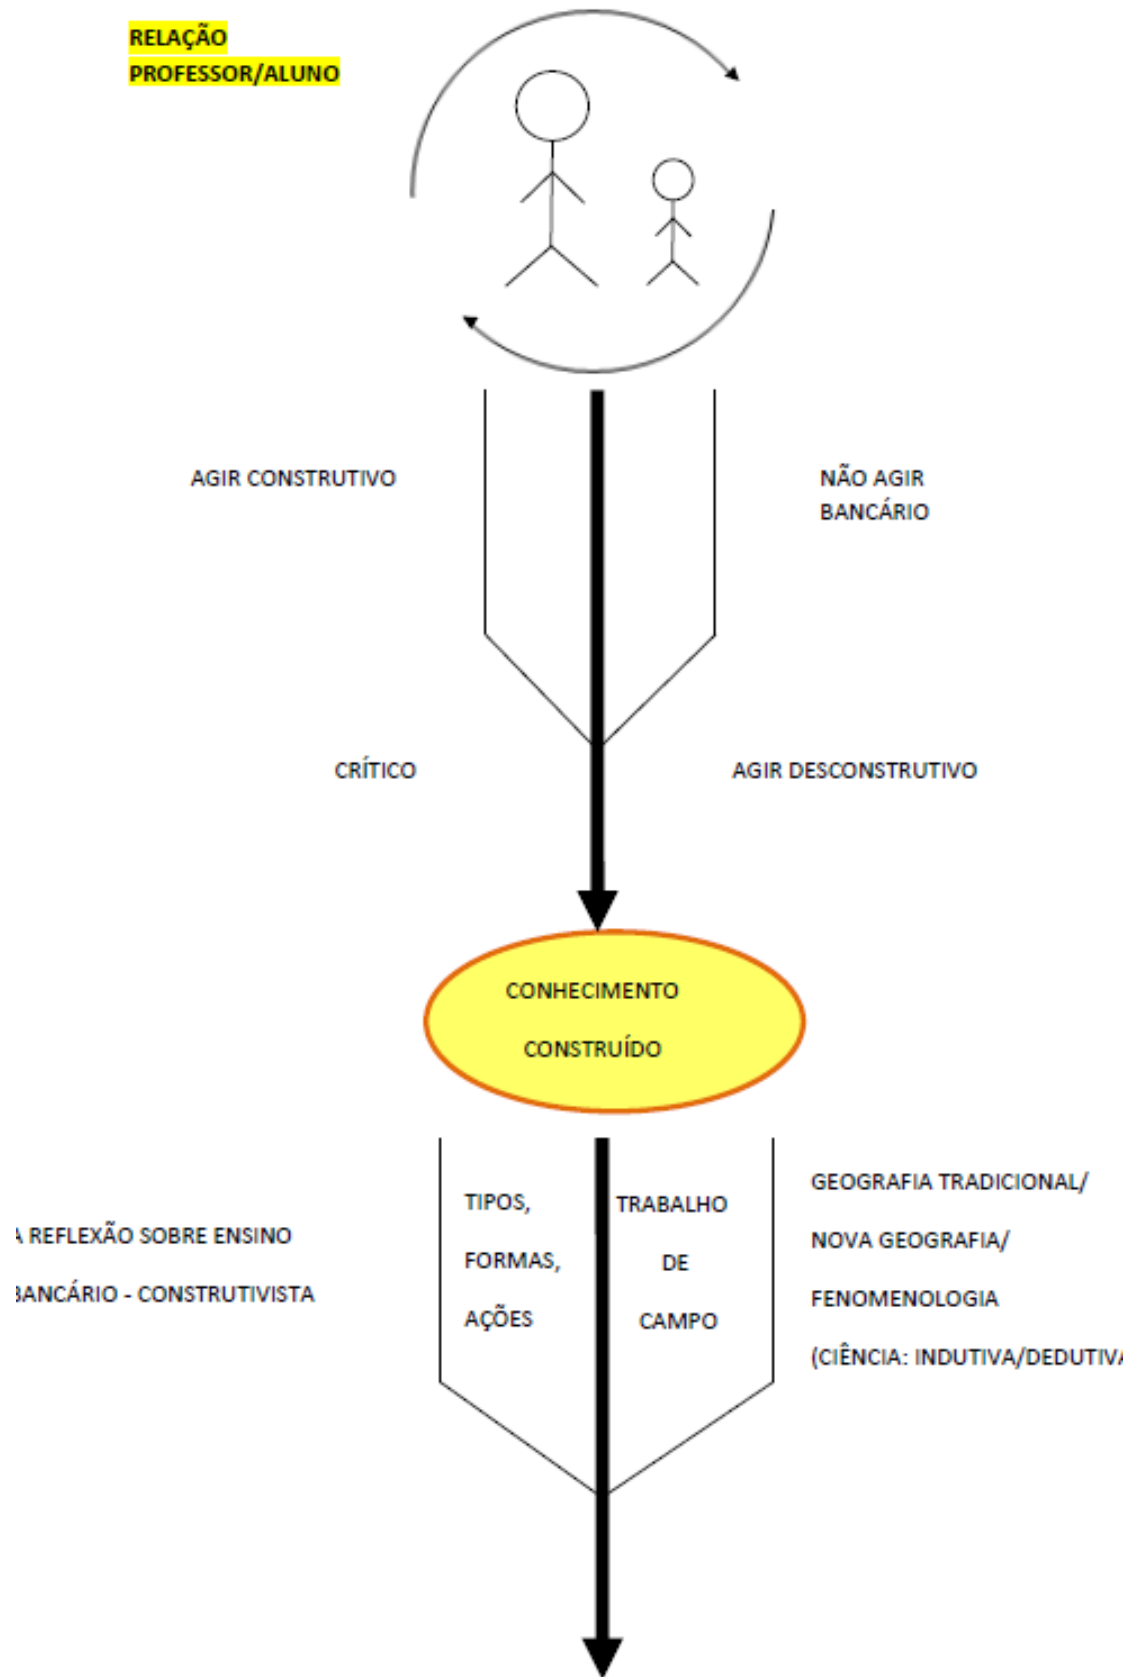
RELAÇÃO
PROFESSOR/ALUNO

AGIR CONSTRUTIVO

NÃO AGIR
BANCÁRIO

CRÍTICO

AGIR DESCONSTRUTIVO

CONHECIMENTO
CONSTRUÍDO

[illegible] REFLEXÃO SOBRE ENSINO
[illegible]ANCÁRIO - CONSTRUTIVISTA

TIPOS,
FORMAS,
AÇÕES

TRABALHO
DE
CAMPO

GEOGRAFIA TRADICIONAL/
NOVA GEOGRAFIA/
FENOMENOLOGIA
(CIÊNCIA: INDUTIVA/DEDUTIV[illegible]